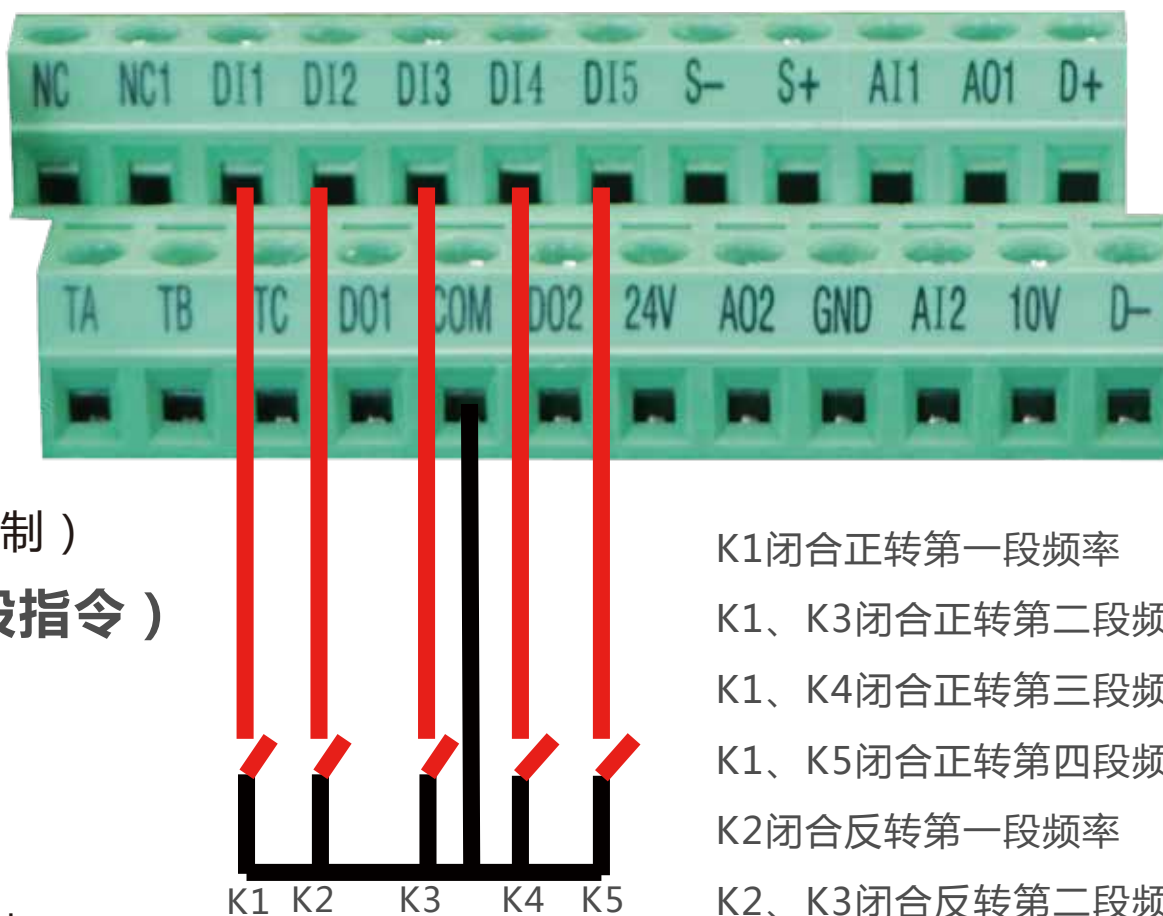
NC NC1 DI1 DI2 DI3 DI4 DI5 S- S+ AI1 AO1 D+

TA TB TC DO1 COM DO2 24V AO2 GND AI2 10V D-

制）

段指令）

K1 K2 K3 K4 K5

K1闭合正转第一段频率

K1、K3闭合正转第二段频

K1、K4闭合正转第三段频

K1、K5闭合正转第四段频

K2闭合反转第一段频率

K2、K3闭合反转第二段频